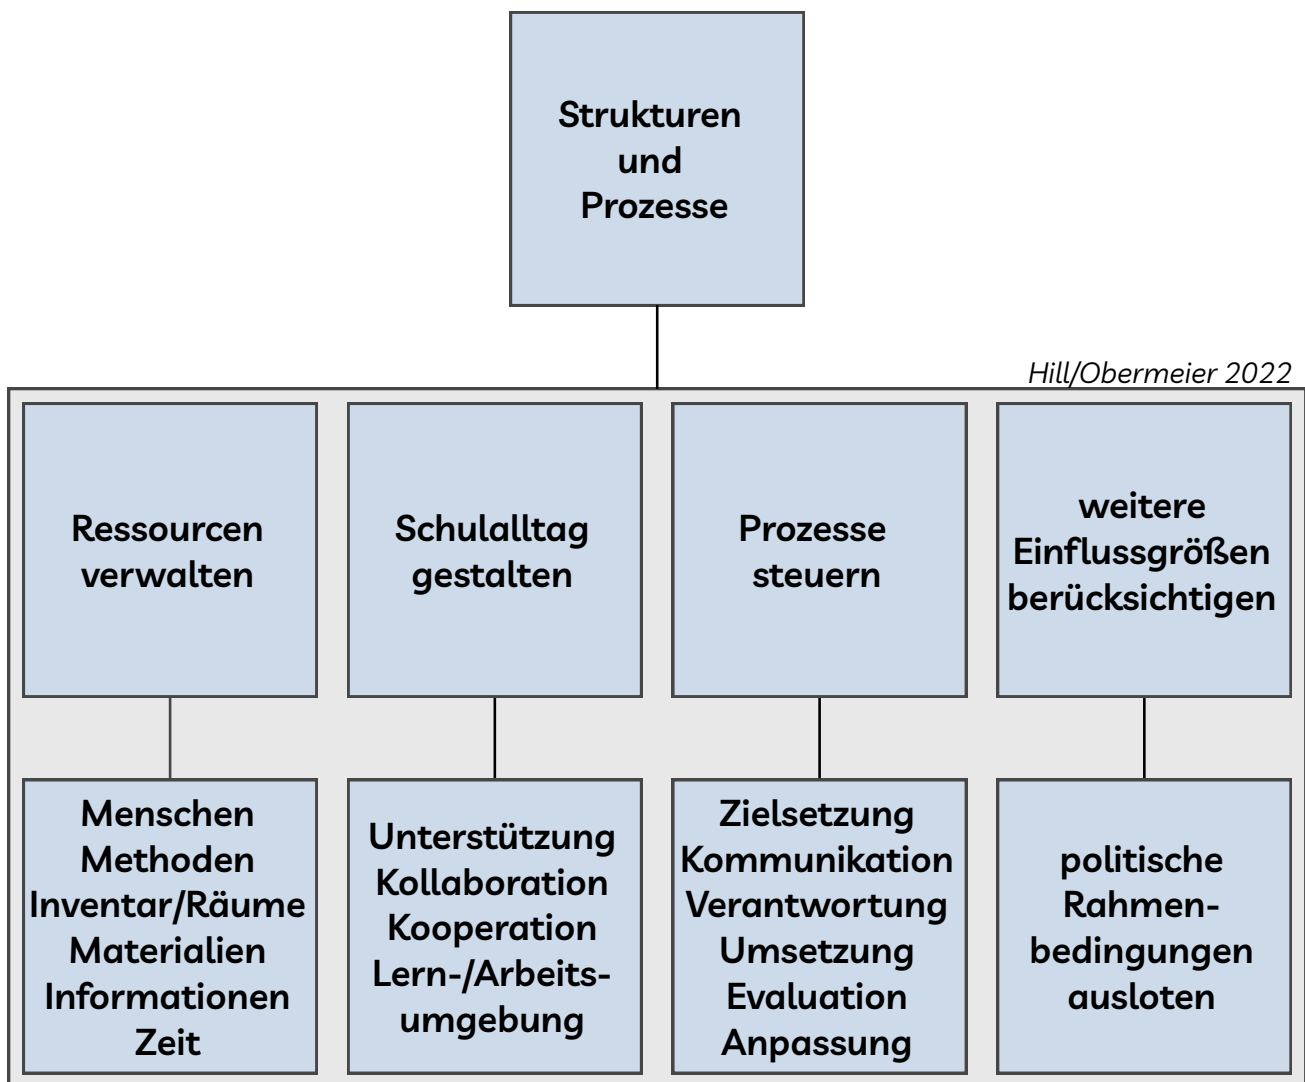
Strukturen und Prozesse

Hill/Obermeier 2022

Ressourcen verwalten

Schulalltag gestalten

Prozesse steuern

weitere Einflussgrößen berücksichtigen

Menschen
Methoden
Inventar/Räume
Materialien
Informationen
Zeit

Unterstützung
Kollaboration
Kooperation
Lern-/Arbeitsumgebung

Zielsetzung
Kommunikation
Verantwortung
Umsetzung
Evaluation
Anpassung

politische Rahmenbedingungen ausloten